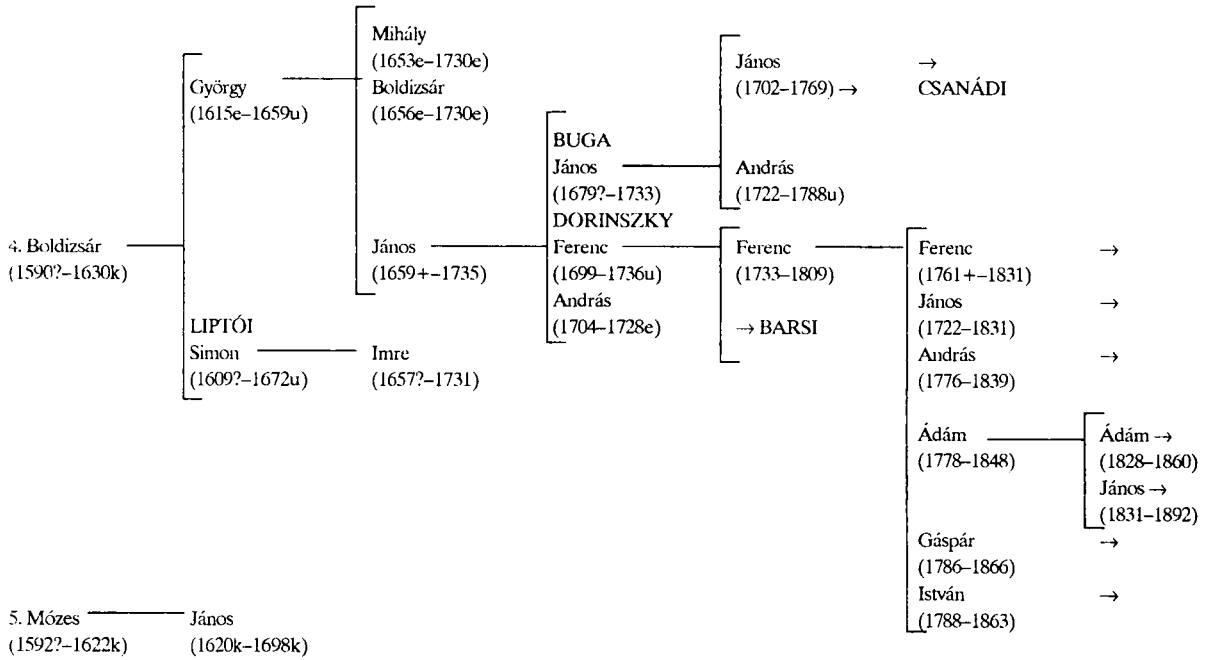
4. Boldizsár
(1590?–1630k)

György
(1615e–1659u)

LIPTÓI
Simon
(1609?–1672u)

Mihály
(1653e–1730e)
Boldizsár
(1656e–1730e)

János
(1659+–1735)

Imre
(1657?–1731)

BUGA
János
(1679?–1733)
DORINSZKY
Ferenc
(1699–1736u)
András
(1704–1728e)

János
(1702–1769) →

András
(1722–1788u)

Ferenc
(1733–1809)

→ BARSI

→
CSANÁDI

Ferenc
(1761+–1831)
János
(1722–1831)
András
(1776–1839)

Ádám
(1778–1848)

Gáspár
(1786–1866)
István
(1788–1863)

→
→
→

Ádám →
(1828–1860)
János →
(1831–1892)

→
→

5. Mózes
(1592?–1622k)

János
(1620k–1698k)